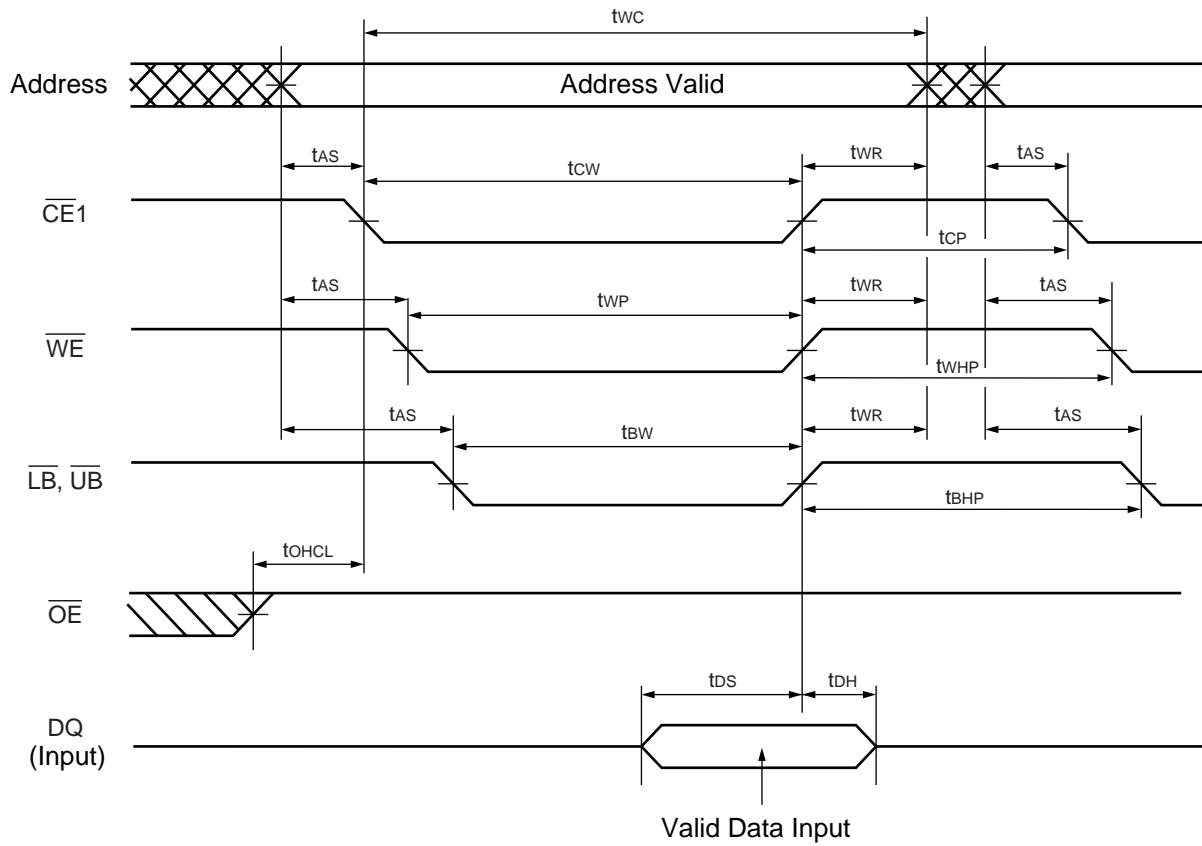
$t_{WC}$

Address

Address Valid

$t_{AS}$

$t_{CW}$

$t_{WR}$

$t_{AS}$

$\overline{CE}1$

$t_{CP}$

$t_{AS}$

$t_{WP}$

$t_{WR}$

$t_{AS}$

$\overline{WE}$

$t_{WHP}$

$t_{AS}$

$t_{BW}$

$t_{WR}$

$t_{AS}$

$\overline{LB}$, $\overline{UB}$

$t_{BHP}$

$t_{OHCL}$

$\overline{OE}$

$t_{DS}$

$t_{DH}$

DQ (Input)

Valid Data Input